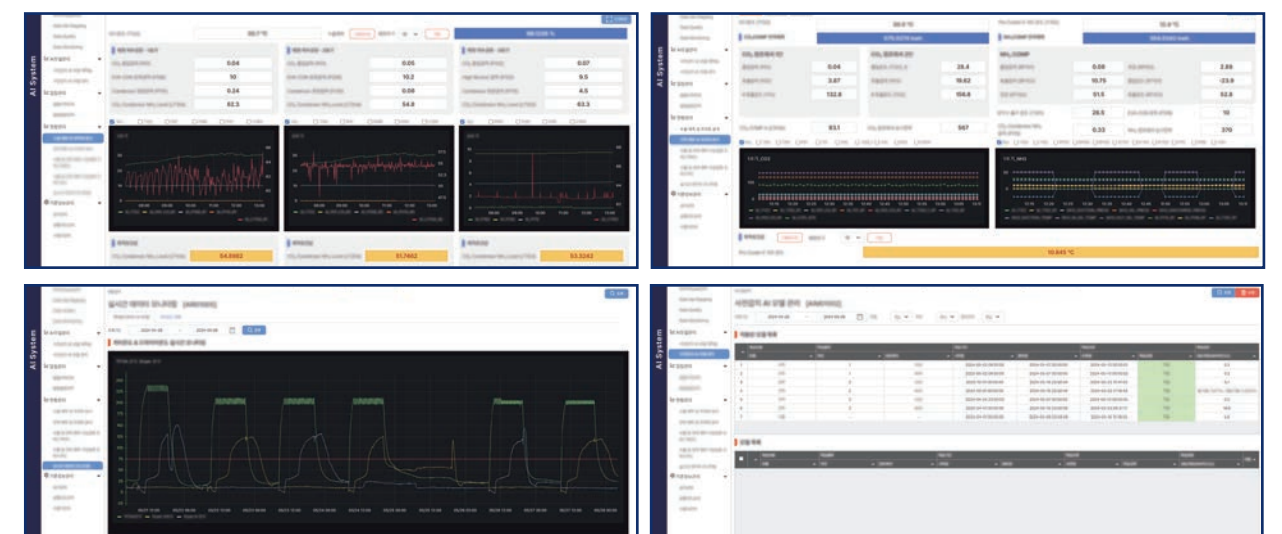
AI System

0.04
10
0.24
62.3

0.05
10.2
0.09
54.8

0.07
9.5
4.5
63.3

54.0482
51.7462
53.3243

AI System

0.04
3.87
132.8

28.4
19.62
154.8

0.08
10.75
91.5

2.86
-23.9
52.8

93.1
567

28.5
0.33

10
370

10.645 °C

AI System

실시간 데이터 모니터링

AI System

AI 모델 관리